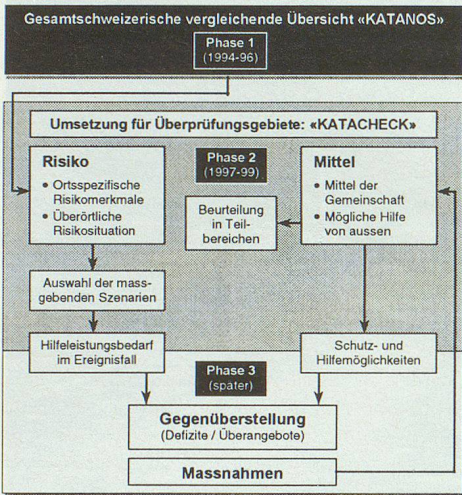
Gesamtschweizerische vergleichende Übersicht «KATANOS»

Phase 1
(1994-96)

Umsetzung für Überprüfungsgebiete: «KATACHECK»

Risiko
• Ortsspezifische Risikomerkmale
• Überörtliche Risikosituation

Phase 2
(1997-99)

Mittel
• Mittel der Gemeinschaft
• Mögliche Hilfe von aussen

Beurteilung in Teilbereichen

Auswahl der massgebenden Szenarien

Hilfeleistungsbedarf im Ereignisfall

Schutz- und Hilfemöglichkeiten

Phase 3
(später)

Gegenüberstellung
(Defizite / Überangebote)

Massnahmen